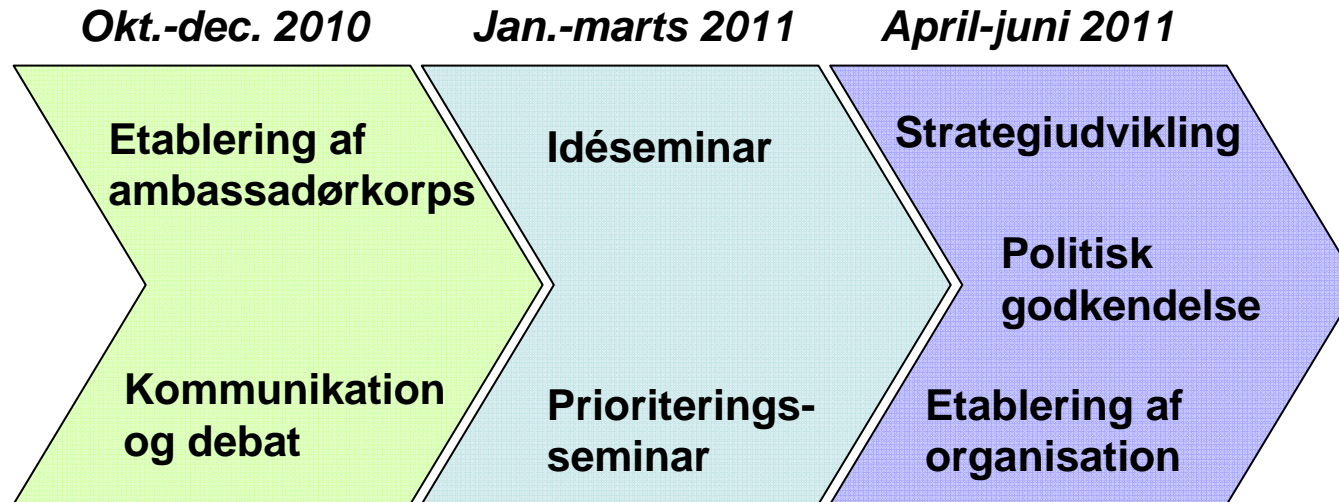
Okt.-dec. 2010

Etablering af ambassadørkorps

Kommunikation og debat

Jan.-marts 2011

Idéseminar

Prioriterings-seminar

April-juni 2011

Strategiudvikling

Politisk godkendelse

Etablering af organisation